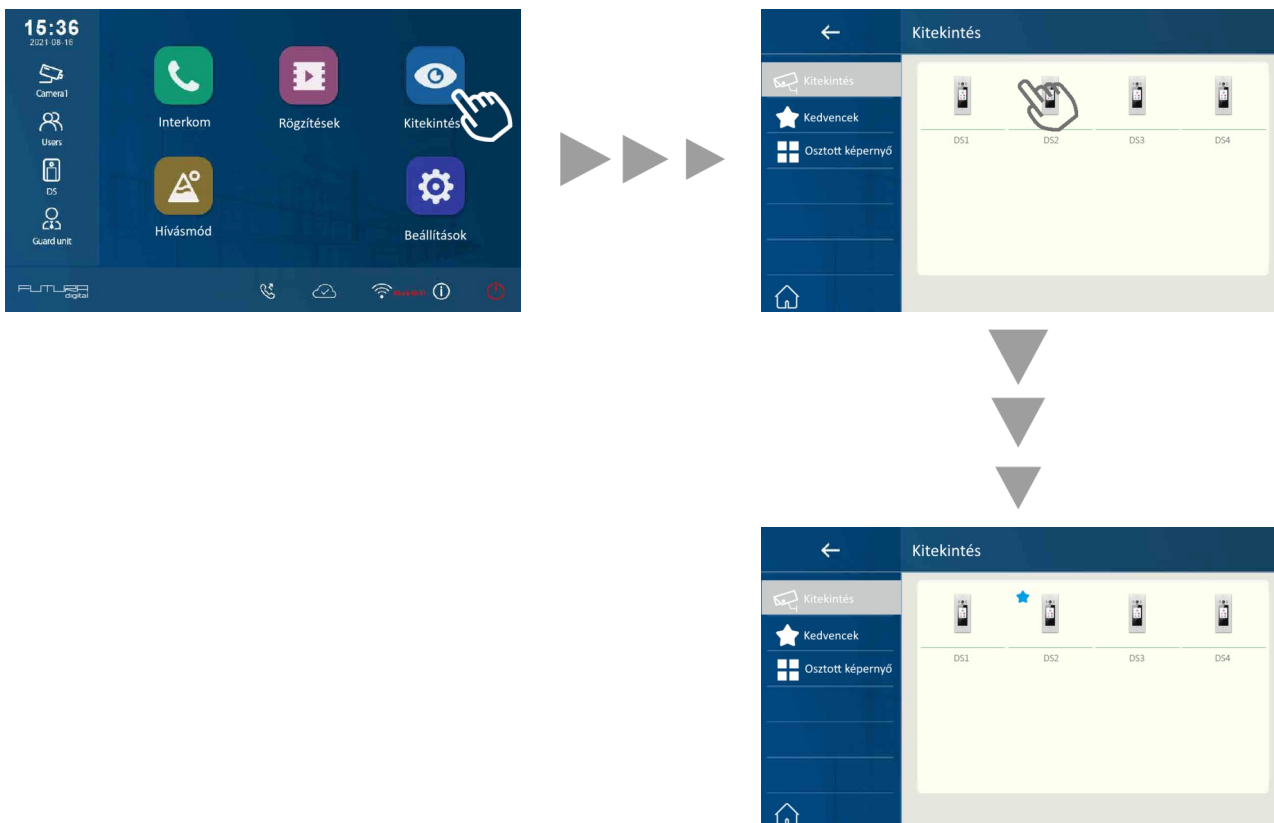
15:36
2021-08-16
Camera1
Users
DS
Guard unit
Interkom
Rögzítések
Kitekintés
Hívásmód
Beállítások
FUTURA digital
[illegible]

Kitekintés
Kitekintés
Kedvencek
Osztott képernyő
DS1
DS2
DS3
DS4

Kitekintés
Kitekintés
Kedvencek
Osztott képernyő
DS1
DS2
DS3
DS4